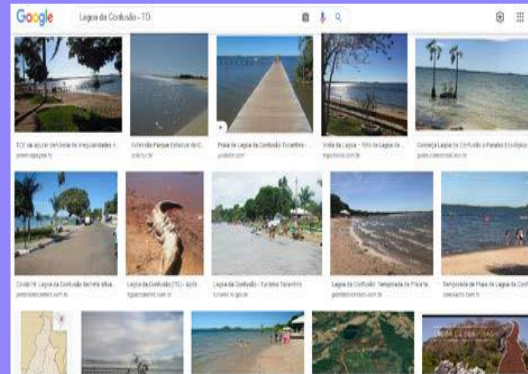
Google

Lagoa da Confusão - TO

TCE vai apurar em Lagoa da Confusão irregularidades n...
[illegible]

Unidade Parque Estadual do C...
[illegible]

Praia da Lagoa da Confusão Tocantins - ...
youtube.com

Vista da Lagoa - Vila da Lagoa da ...
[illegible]

Conheça Lagoa da Confusão o Paraíso Ecológico
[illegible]

Covid-19: Lagoa da Confusão decreta situa...
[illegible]

Lagoa da Confusão (TO) - Aplic...
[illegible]

Lagoa da Confusão - Turismo Tocantins
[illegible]

Lagoa da Confusão: Temporada de Praia te...
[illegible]

Temporada de Praia da Lagoa da Conf...
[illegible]

LAGOA DA CONFUSÃO